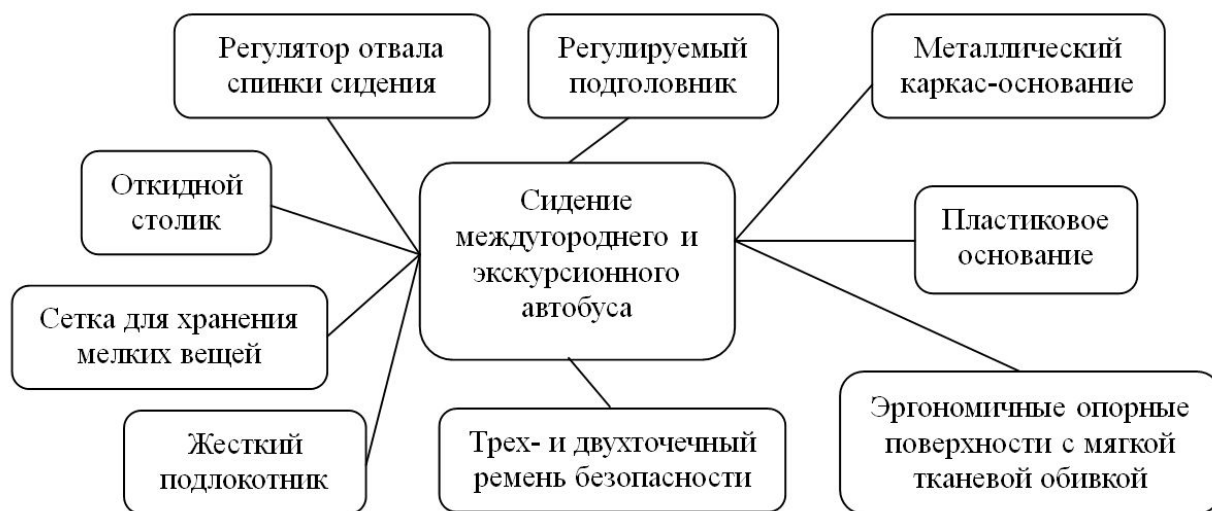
Регулятор отвала спинки сидения

Регулируемый подголовник

Металлический каркас-основание

Откидной столик

Сидение междугороднего и экскурсионного автобуса

Пластиковое основание

Сетка для хранения мелких вещей

Жесткий подлокотник

Трех- и двухточечный ремень безопасности

Эргономичные опорные поверхности с мягкой тканевой обивкой